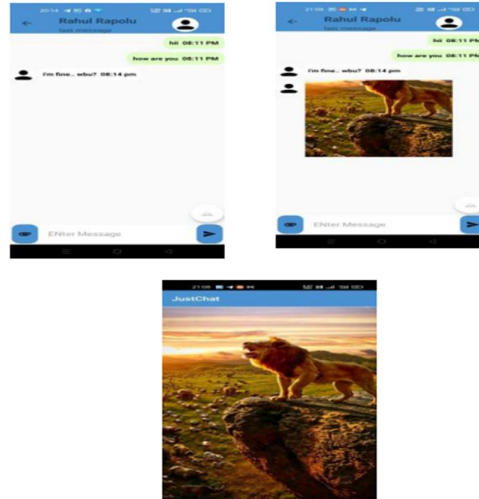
Rahul Rapolu
last message

hii 08:11 PM

how are you 08:11 PM

i'm fine... wbu? 08:14 pm

ENter Message

Rahul Rapolu
last message

hii 08:11 PM

how are you 08:11 PM

i'm fine... wbu? 08:14 pm

ENter Message

JustChat